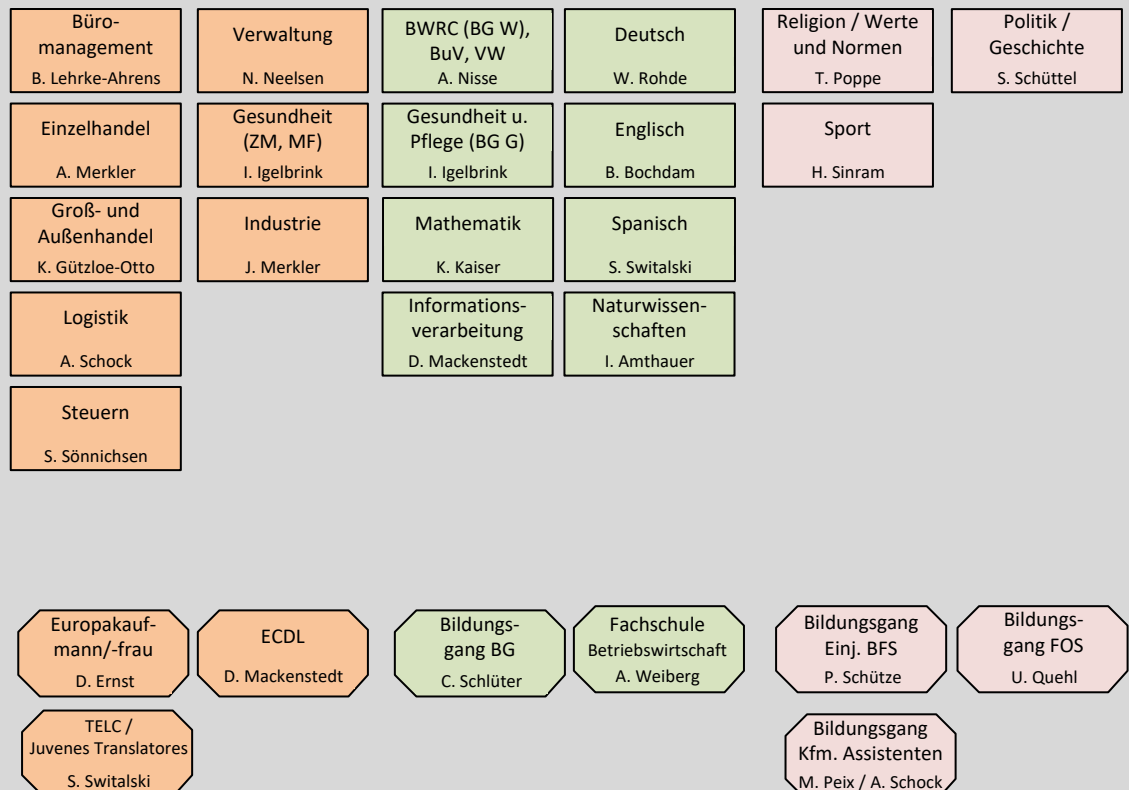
Büromanagement
B. Lehrke-Ahrens

Einzelhandel
A. Merkler

Groß- und Außenhandel
K. Gützloe-Otto

Logistik
A. Schock

Steuern
S. Sönnichsen

Verwaltung
N. Neelsen

Gesundheit (ZM, MF)
I. Igelbrink

Industrie
J. Merkler

BWRC (BG W), BuV, VW
A. Nisse

Gesundheit u. Pflege (BG G)
I. Igelbrink

Mathematik
K. Kaiser

Informationsverarbeitung
D. Mackenstedt

Deutsch
W. Rohde

Englisch
B. Bochdam

Spanisch
S. Switalski

Naturwissenschaften
I. Amthauer

Religion / Werte und Normen
T. Poppe

Sport
H. Sinram

Politik / Geschichte
S. Schüttel

Europakaufmann/-frau
D. Ernst

TELC / Juvenes Translatores
S. Switalski

ECDL
D. Mackenstedt

Bildungsgang BG
C. Schlüter

Fachschule Betriebswirtschaft
A. Weiberg

Bildungsgang Einj. BFS
P. Schütze

Bildungsgang Kfm. Assistenten
M. Peix / A. Schock

Bildungsgang FOS
U. Quehl